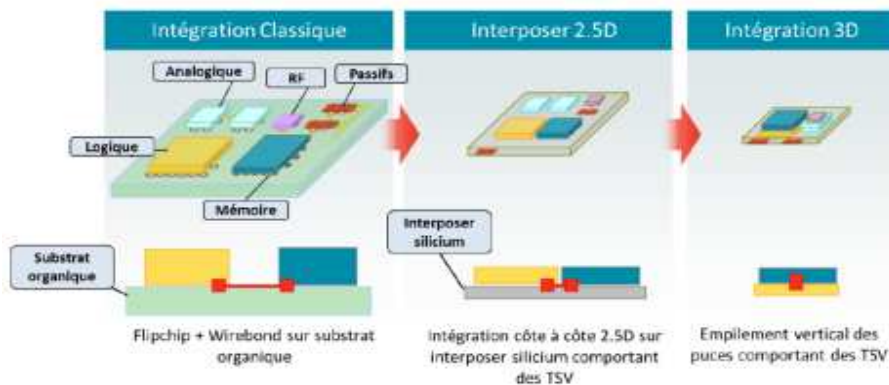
Intégration Classique

Analogique

RF

Passifs

Logique

Mémoire

Substrat organique

Flipchip + Wirebond sur substrat organique

Interposer 2.5D

Interposer silicium

Intégration côte à côte 2.5D sur interposer silicium comportant des TSV

Intégration 3D

Empilement vertical des puces comportant des TSV